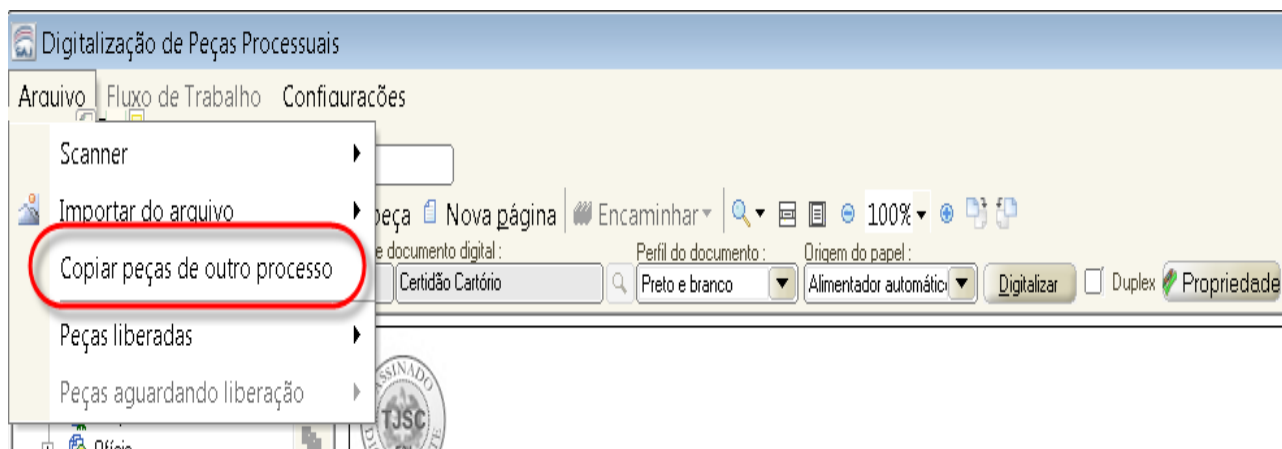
Digitalização de Peças Processuais

Arquivo Fluxo de Trabalho Configurações

Scanner

Importar do arquivo

Copiar peças de outro processo

Peças liberadas

Peças aguardando liberação

peça Nova página Encaminhar 100%

e documento digital : Certidão Cartório

Perfil do documento : Preto e branco

Origem do papel : Alimentador automátic

Digitalizar Duplex Propriedade

ASSINADO TJSC

Ofício